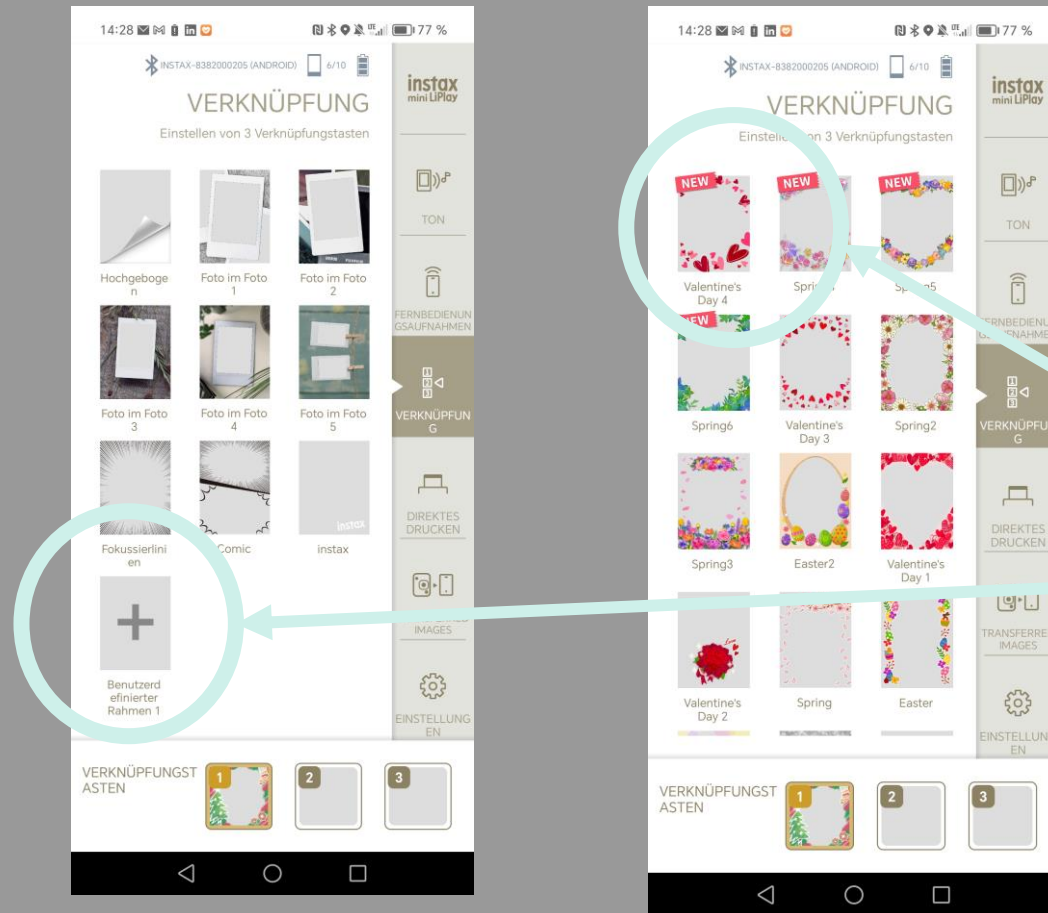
14:28

77 %

INSTAX-8382000205 (ANDROID) 6/10

VERKNÜPFUNG

Einstellen von 3 Verknüpfungstasten

instax mini LiPlay

TON

FERNBEDIENUNGSAUFNAHMEN

VERKNÜPFUNG

DIREKTES DRUCKEN

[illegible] IMAGES

EINSTELLUNGEN

Hochgebogen

Foto im Foto 1

Foto im Foto 2

Foto im Foto 3

Foto im Foto 4

Foto im Foto 5

Fokussierlinien

Comic

instax

Benutzerdefinierter Rahmen 1

VERKNÜPFUNGSTASTEN

1

2

3

14:28

77 %

INSTAX-8382000205 (ANDROID) 6/10

VERKNÜPFUNG

Einstell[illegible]on 3 Verknüpfungstasten

instax mini LiPlay

TON

FERNBEDIENUN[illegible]

VERKNÜPFUNG

DIREKTES DRUCKEN

TRANSFERRE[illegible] IMAGES

EINSTELLUNGEN

NEW

NEW

NEW

Valentine's Day 4

Spri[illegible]

Sp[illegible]5

NEW

Spring6

Valentine's Day 3

Spring2

Spring3

Easter2

Valentine's Day 1

Valentine's Day 2

Spring

Easter

VERKNÜPFUNGSTASTEN

1

2

3